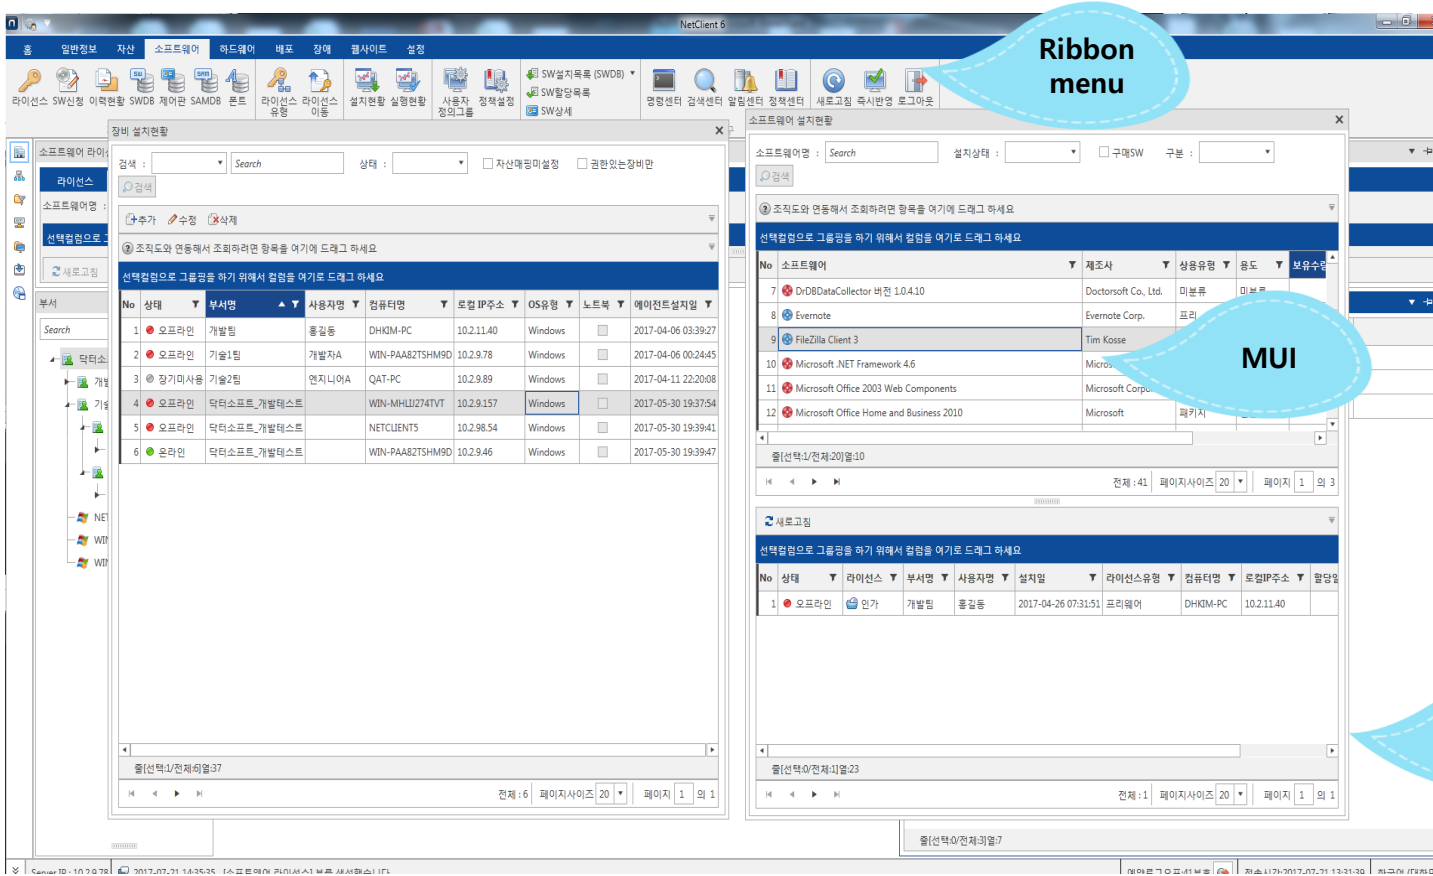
NetClient 6

Ribbon menu

홈 일반정보 자산 소프트웨어 하드웨어 배포 장애 웹사이트 설정

라이선스 SW신청 이력현황 SWDB 제어판 SAMDB 폰트 라이선스 유형 라이선스 이동 설치현황 실행현황 사용자 정의그룹 정책설정 SW설치목록 (SWDB) SW할당목록 SW상세 명령센터 검색센터 알림센터 정책센터 새로고침 즉시반영 로그아웃

장비 설치현황

검색 : Search 상태 : 자산매핑미설정 권한있는장비만

검색

추가 수정 삭제

조직도와 연동해서 조회하려면 항목을 여기에 드래그 하세요

선택컬럼으로 그룹핑을 하기 위해서 컬럼을 여기로 드래그 하세요

| No | 상태 | 부서명 | 사용자명 | 컴퓨터명 | 로컬 IP주소 | OS유형 | 노트북 | 에이전트설치일 |
|---|---|---|---|---|---|---|---|---|
| 1 | 오프라인 | 개발팀 | 홍길동 | DHKIM-PC | 10.2.11.40 | Windows | | 2017-04-06 03:39:27 |
| 2 | 오프라인 | 기술1팀 | 개발자A | WIN-PAA82TSHM9D | 10.2.9.78 | Windows | | 2017-04-06 00:24:45 |
| 3 | 장기미사용 | 기술2팀 | 엔지니어A | QAT-PC | 10.2.9.89 | Windows | | 2017-04-11 22:20:08 |
| 4 | 오프라인 | 닥터소프트_개발테스트 | | WIN-MHIJ274TVT | 10.2.9.157 | Windows | | 2017-05-30 19:37:54 |
| 5 | 오프라인 | 닥터소프트_개발테스트 | | NETCLIENT5 | 10.2.98.54 | Windows | | 2017-05-30 19:39:41 |
| 6 | 온라인 | 닥터소프트_개발테스트 | | WIN-PAA82TSHM9D | 10.2.9.46 | Windows | | 2017-05-30 19:39:47 |

줄[선택:1/전체:6]열:37

전체 : 6 페이지사이즈 20 페이지 1 의 1

소프트웨어 라이 라이선스 소프트웨어명 선택컬럼으로 새로고침 부서 Search 닥터소 개발 기술 NET WIN WIN

소프트웨어 설치현황

소프트웨어명 Search 설치상태 : 구매SW 구분 :

검색

조직도와 연동해서 조회하려면 항목을 여기에 드래그 하세요

선택컬럼으로 그룹핑을 하기 위해서 컬럼을 여기로 드래그 하세요

| No | 소프트웨어 | 제조사 | 상용유형 | 용도 | 보유수량 |
|---|---|---|---|---|---|
| 7 | DrDBDataCollector 버전 1.0.4.10 | Doctorsoft Co., Ltd. | 미분류 | 미분류 | |
| 8 | Evernote | Evernote Corp. | 프리 | | |
| 9 | FileZilla Client 3 | Tim Kosse | | | |
| 10 | Microsoft .NET Framework 4.6 | Micros | | | |
| 11 | Microsoft Office 2003 Web Components | Microsoft Corp | | | |
| 12 | Microsoft Office Home and Business 2010 | Microsoft | 패키지 | | |

MUI

줄[선택:1/전체:20]열:10

전체 : 41 페이지사이즈 20 페이지 1 의 3

새로고침

선택컬럼으로 그룹핑을 하기 위해서 컬럼을 여기로 드래그 하세요

| No | 상태 | 라이선스 | 부서명 | 사용자명 | 설치일 | 라이선스유형 | 컴퓨터명 | 로컬IP주소 | 할당일 |
|---|---|---|---|---|---|---|---|---|---|
| 1 | 오프라인 | 인가 | 개발팀 | 홍길동 | 2017-04-26 07:31:51 | 프리웨어 | DHKIM-PC | 10.2.11.40 | |

줄[선택:0/전체:1]열:23

전체 : 1 페이지사이즈 20 페이지 1 의 1

줄[선택:0/전체:3]열:7

Server IP : 10.2.9.78 2017-07-21 14:35:35 [소프트웨어 라이선스] 복록 생성했습니다 접속시간:2017-07-21 13:31:39